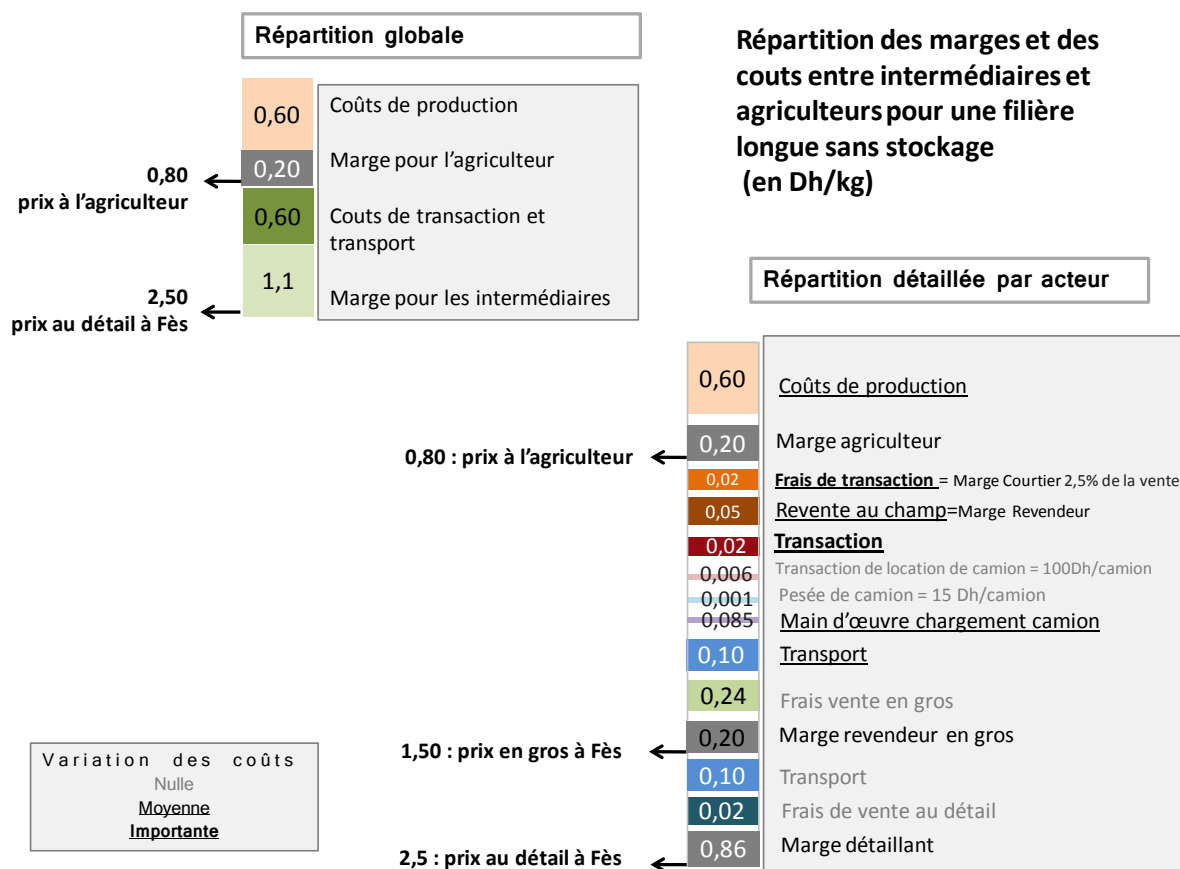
Répartition globale

Répartition des marges et des couts entre intermédiaires et agriculteurs pour une filière longue sans stockage (en Dh/kg)

0,60 Coûts de production
0,80 prix à l'agriculteur
0,20 Marge pour l'agriculteur
0,60 Couts de transaction et transport
1,1 Marge pour les intermédiaires
2,50 prix au détail à Fès

Répartition détaillée par acteur

0,60 Coûts de production
0,20 Marge agriculteur
0,80 : prix à l'agriculteur
0,02 Frais de transaction = Marge Courtier 2,5% de la vente
0,05 Revente au champ=Marge Revendeur
0,02 Transaction
0,006 Transaction de location de camion = 100Dh/camion
0,001 Pesée de camion = 15 Dh/camion
0,085 Main d'œuvre chargement camion
0,10 Transport
0,24 Frais vente en gros
1,50 : prix en gros à Fès
0,20 Marge revendeur en gros
0,10 Transport
0,02 Frais de vente au détail
2,5 : prix au détail à Fès
0,86 Marge détaillant

Variation des coûts
Nulle
Moyenne
Importante